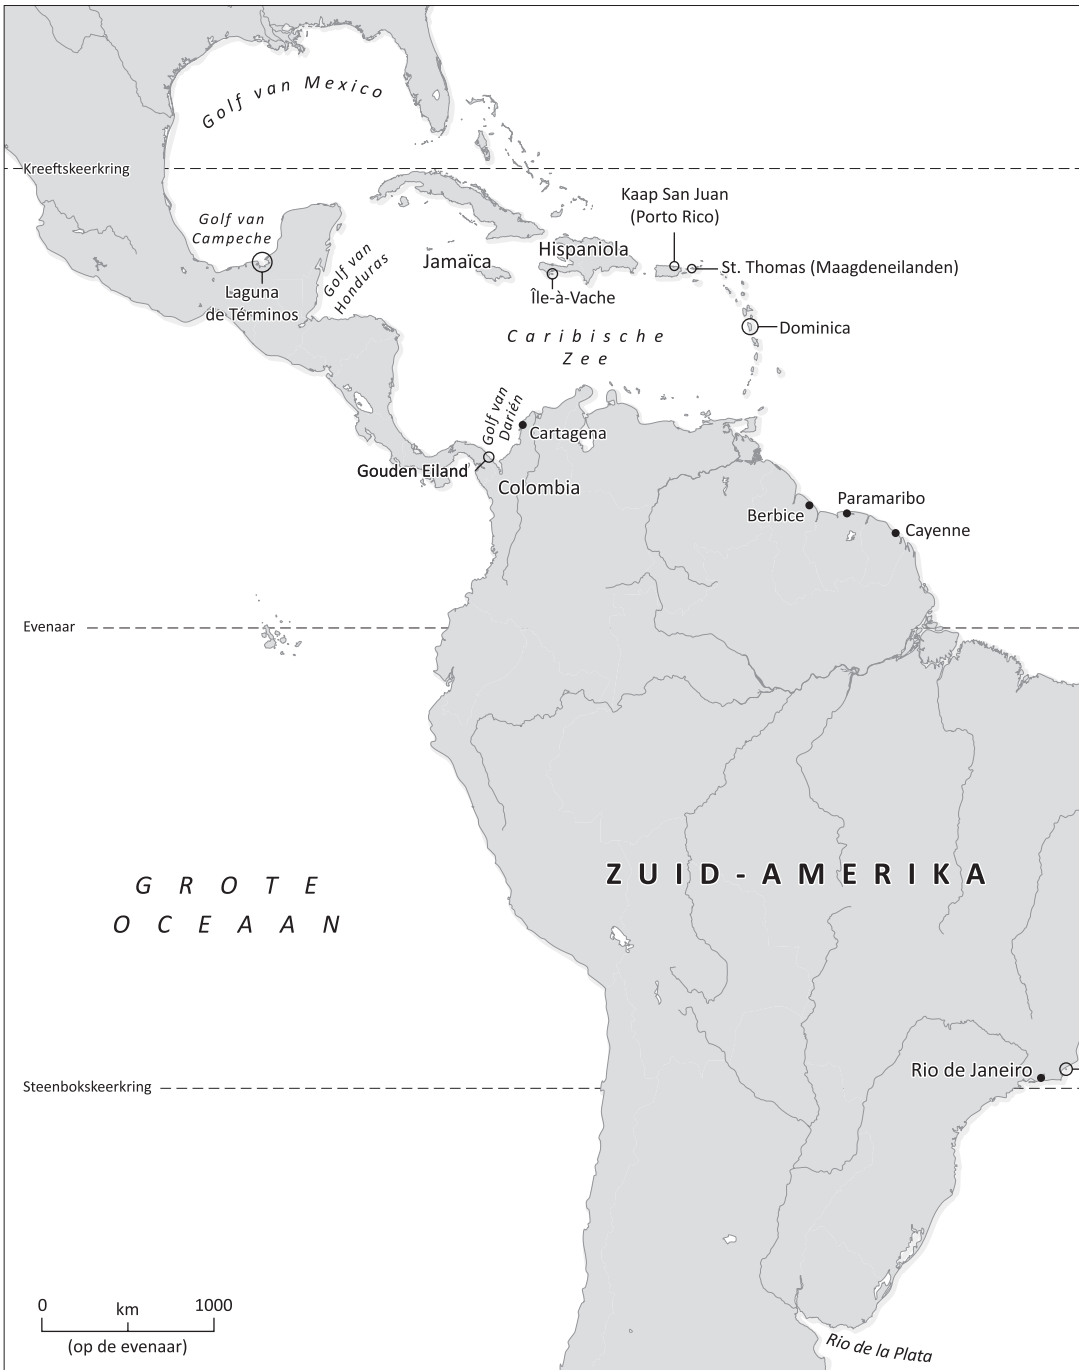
Golf van Mexico

Kreeftskeerkring

Kaap San Juan (Porto Rico)

Golf van Campeche

Hispaniola

Jamaïca

St. Thomas (Maagdeneilanden)

Golf van Honduras

Laguna de Términos

Île-à-Vache

Dominica

Caribische Zee

Golf van Darién

Cartagena

Gouden Eiland

Colombia

Paramaribo

Berbice

Cayenne

Evenaar

GROTE OCEAAN

ZUID-AMERIKA

Rio de Janeiro

Steenbokskeerkring

0 km 1000

(op de evenaar)

Rio de la Plata